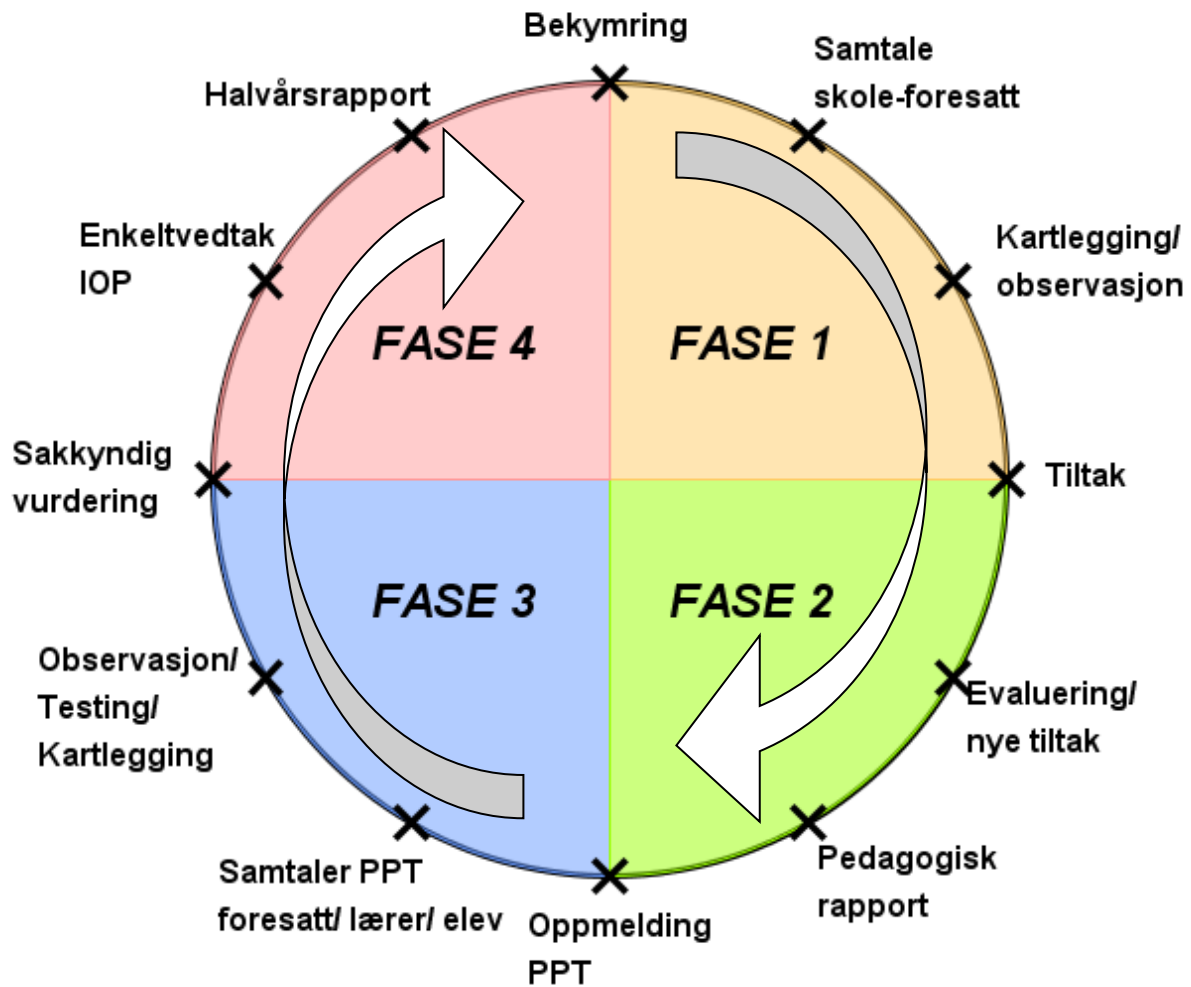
Bekymring

Samtale skole-foresatt

Kartlegging/ observasjon

Tiltak

Evaluering/ nye tiltak

Pedagogisk rapport

Oppmelding PPT

Samtaler PPT foresatt/ lærer/ elev

Observasjon/ Testing/ Kartlegging

Sakkyndig vurdering

Enkeltvedtak IOP

Halvårsrapport

FASE 4

FASE 1

FASE 3

FASE 2